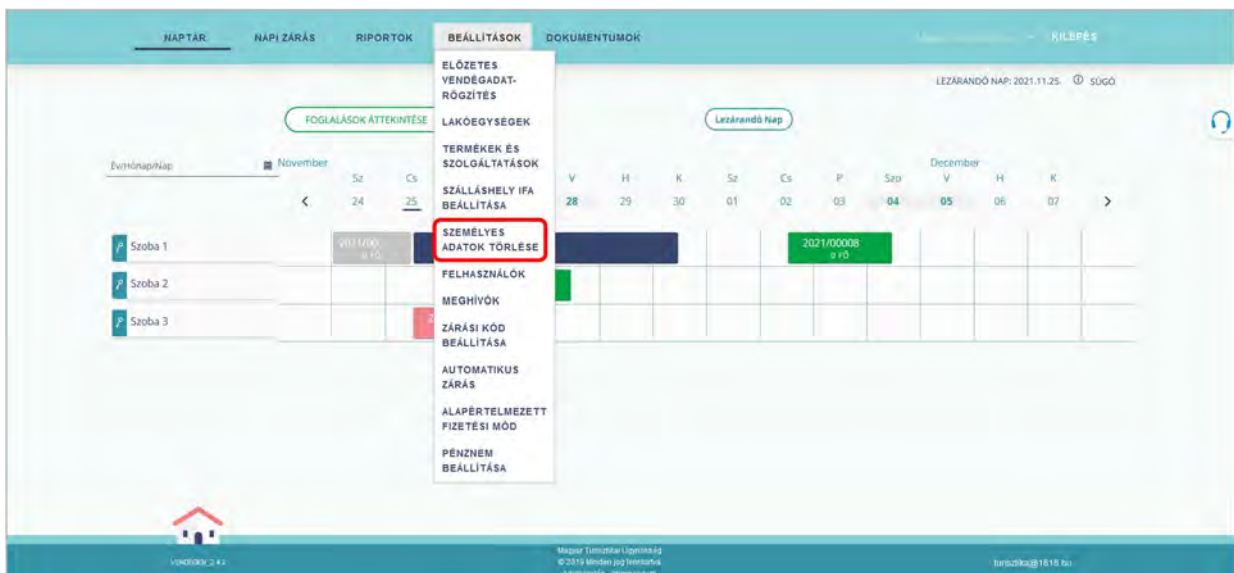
NAPTÁR NAPI ZÁRÁS RIPORTOK BEÁLLÍTÁSOK DOKUMENTUMOK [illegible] KILÉPÉS

ELŐZETES VENDÉGADAT-RÖGZÍTÉS
LAKÓEGYSÉGEK
TERMÉKEK ÉS SZOLGÁLTATÁSOK
SZÁLLÁSHELY IFA BEÁLLÍTÁSA
SZEMÉLYES ADATOK TÖRLÉSE
FELHASZNÁLÓK
MEGHÍVÓK
ZÁRÁSI KÓD BEÁLLÍTÁSA
AUTOMATIKUS ZÁRÁS
ALAPÉRTELMEZETT FIZETÉSI MÓD
PÉNZNEM BEÁLLÍTÁSA

LEZÁRANDÓ NAP: 2021.11.25. ⓘ SÚGÓ

FOGLALÁSOK ÁTTEKINTÉSE

Lezárandó Nap

Év/Hónap/Nap

November

Sz Cs V H K Sz Cs P Szo V H K
24 25 28 29 30 01 02 03 04 05 06 07

December

Szoba 1
Szoba 2
Szoba 3

2021/00
0 fő

2021/00008
0 fő

VENDEGEK 2.4.2

Magyar Turisztikai Ügynökség
© 2019 Minden jog fenntartva
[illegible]

turisztika@1818.hu